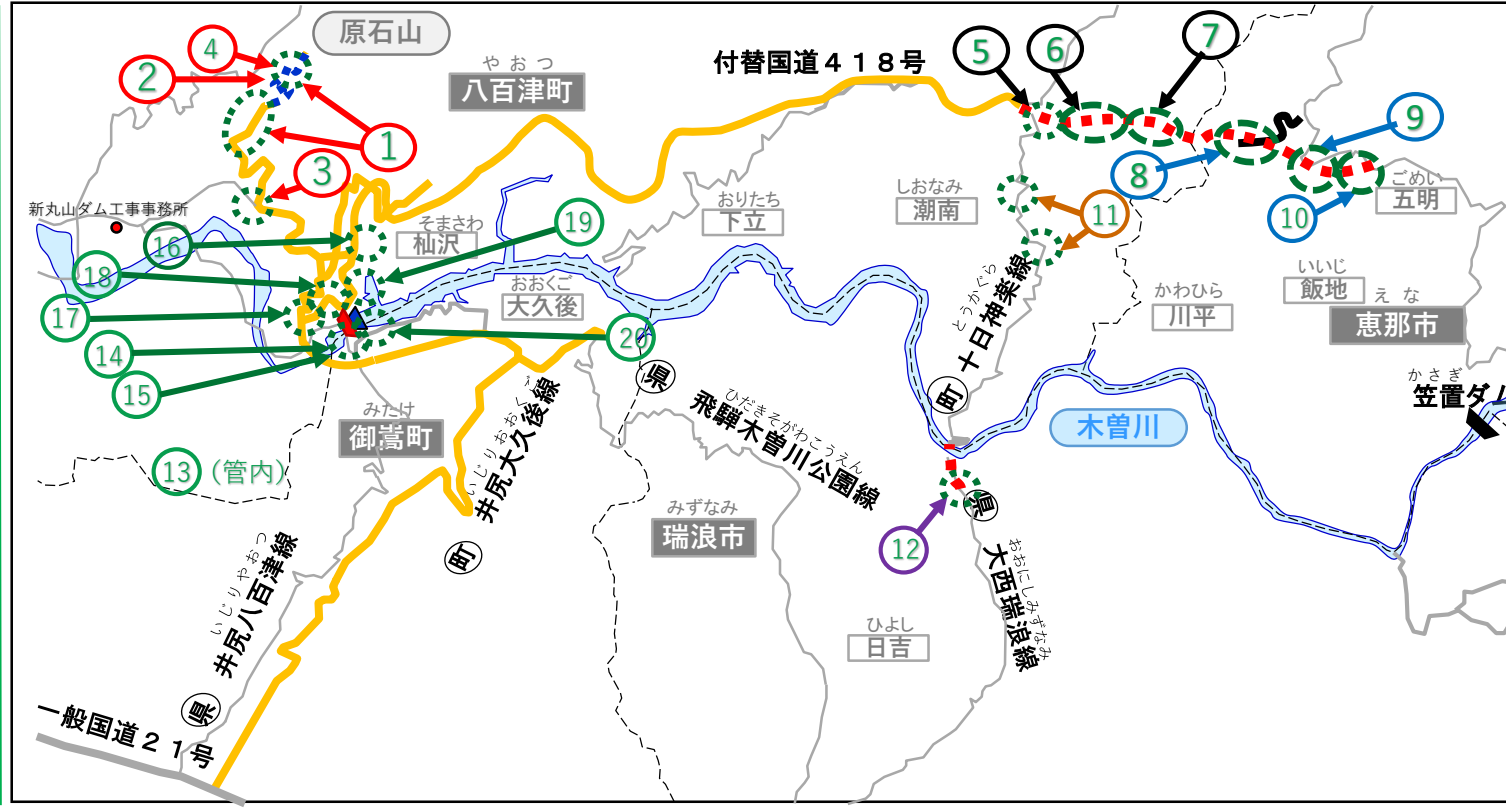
原石山

4

2

1

3

やおつ
八百津町

付替国道418号

5

6

7

9

8

10

新丸山ダム工事事務所

16

18

17

14

15

13（管内）

そまさわ
杣沢

19

おおくご
大久後

20

おりたち
下立

しおなみ
潮南

11

ごめい
五明

いいじ
飯地

えな
恵那市

かわひら
川平

とうかぐら
十日神楽線

町

県

いじりおおくご
井尻大久後線

町

みたけ
御嵩町

ひだきそがわこうえん
飛騨木曽川公園線

木曽川

かさぎ
笠置ダ

12

県

おおにしみずなみ
大西瑞浪線

みずなみ
瑞浪市

ひよし
日吉

いじりやおつ
井尻八百津線

県

一般国道21号